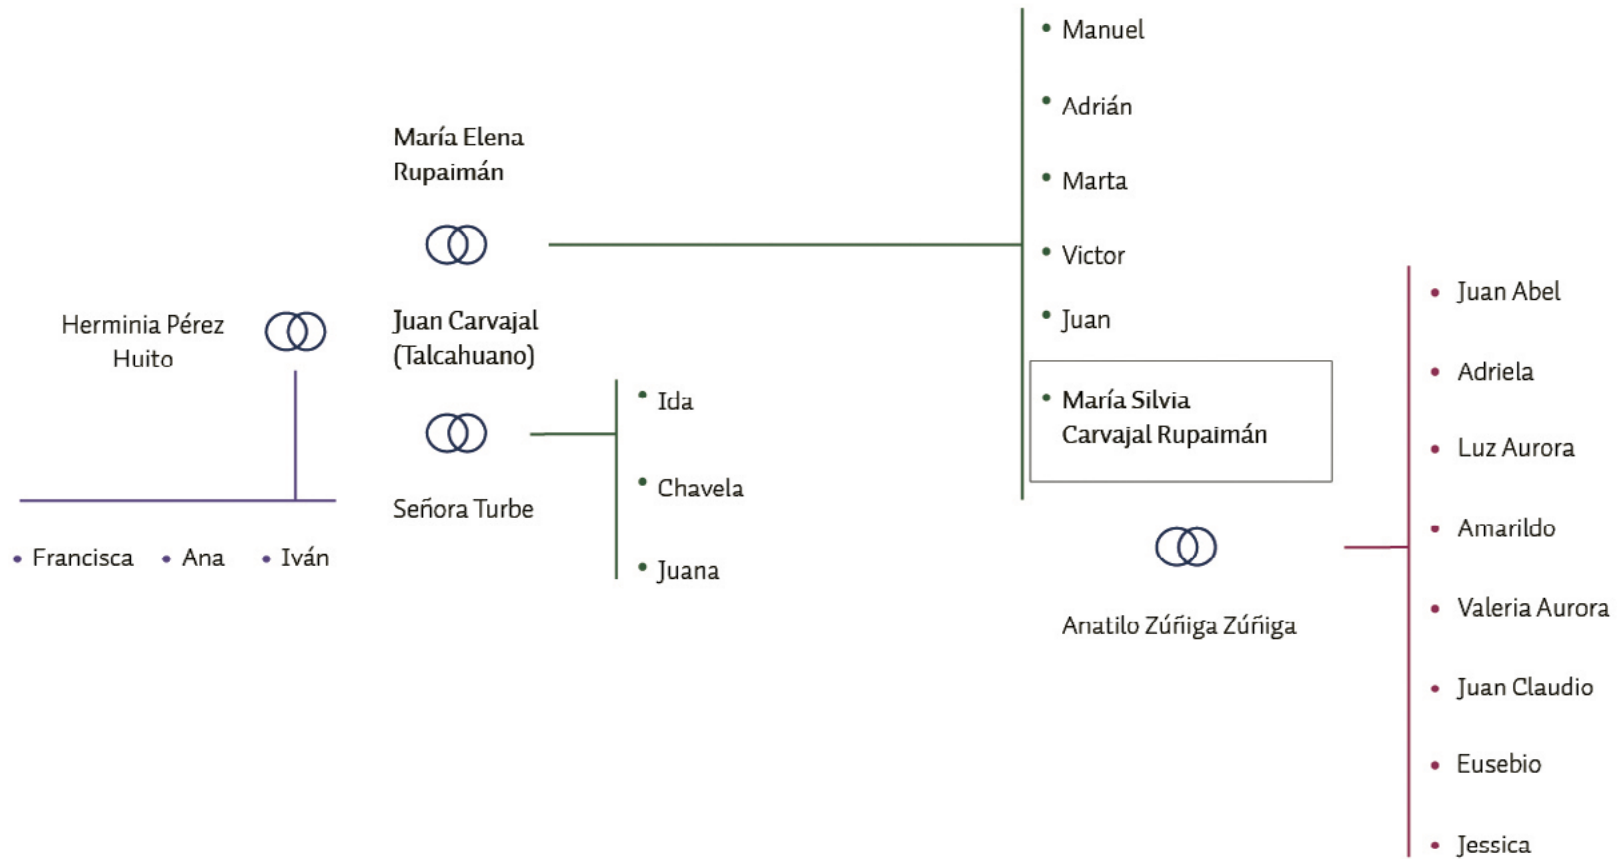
María Elena Rupaimán

Juan Carvajal (Talcahuano)

Herminia Pérez Huito

Señora Turbe

• Francisca • Ana • Iván

• Ida
• Chavela
• Juana

• Manuel
• Adrián
• Marta
• Victor
• Juan
• María Silvia Carvajal Rupaimán

Anatilo Zúñiga Zúñiga

• Juan Abel
• Adriela
• Luz Aurora
• Amarildo
• Valeria Aurora
• Juan Claudio
• Eusebio
• Jessica